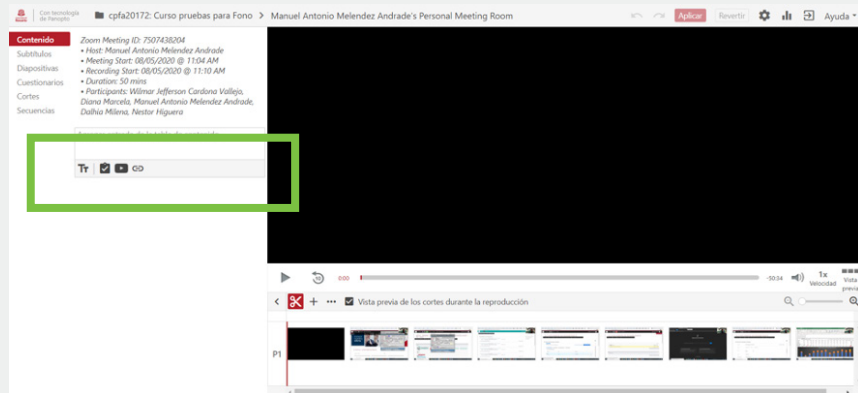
Con tecnología de Panopto

cpfa20172: Curso pruebas para Fono > Manuel Antonio Melendez Andrade's Personal Meeting Room

Aplicar Revertir Ayuda

Contenido
Subtítulos
Diapositivas
Cuestionarios
Cortes
Secuencias

Zoom Meeting ID: 7507438204
• Host: Manuel Antonio Melendez Andrade
• Meeting Start: 08/05/2020 @ 11:04 AM
• Recording Start: 08/05/2020 @ 11:10 AM
• Duration: 50 mins
• Participants: Wilmar Jefferson Cardona Vallejo, Diana Marcela, Manuel Antonio Melendez Andrade, Dalhia Milena, Nestor Higuera

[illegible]

0:00 -50:34 1x Velocidad Vista previa

Vista previa de los cortes durante la reproducción

P1